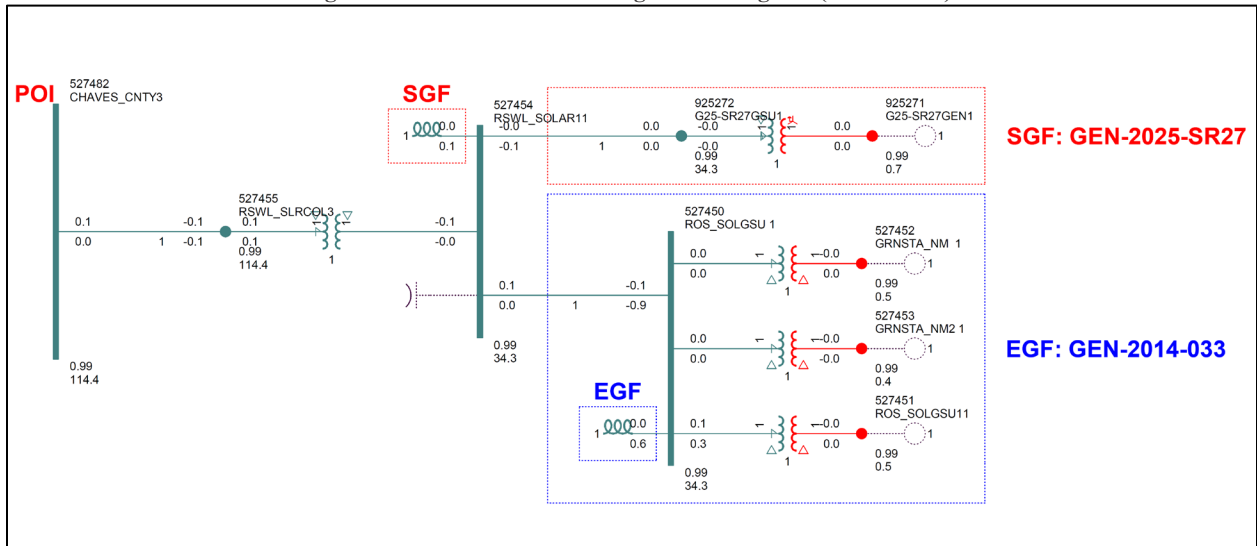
POI
527482
CHAVES_CNTY3

0.1
0.0

0.99
114.4

1

-0.1
-0.1

527455
RSWL_SLRCOL3
0.1
0.1
0.99
114.4

1

1

SGF
1 0.0
0.1

527454
RSWL_SOLAR11
-0.0
-0.1

-0.1
-0.0

0.1
0.0

1

0.99
34.3

0.0
0.0

1

925272
G25-SR27GSU1
-0.0
-0.0
0.99
34.3

1

0.0
0.0

925271
G25-SR27GEN1
0.99
0.7

SGF: GEN-2025-SR27

527450
ROS_SOLGSU 1

-0.1
-0.9

0.0
0.0

1

-0.0
0.0

527452
GRNSTA_NM 1
1
0.99
0.5

0.0
0.0

1

-0.0
-0.0

527453
GRNSTA_NM2 1
1
0.99
0.4

EGF: GEN-2014-033

EGF
1 0.0
0.6

0.1
0.3

1

-0.0
0.0

527451
ROS_SOLGSU11
1
0.99
0.5

0.99
34.3